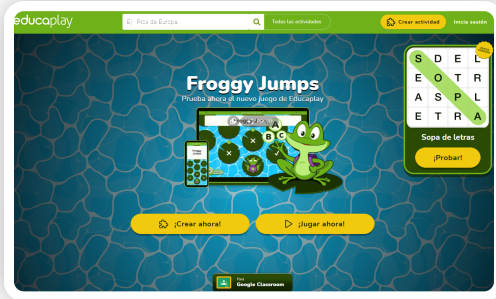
educaplay

Ej: Ríos de Europa

Todas las actividades

Crear actividad

Inicia sesión

Froggy Jumps

Prueba ahora el nuevo juego de Educaplay

A

B

C

| S | D | E | L |
|---|---|---|---|
| E | O | T | R |
| A | S | P | L |
| E | T | R | A |

Sopa de letras

¡Probar!

¡Crear ahora!

¡Jugar ahora!

Para
Google Classroom